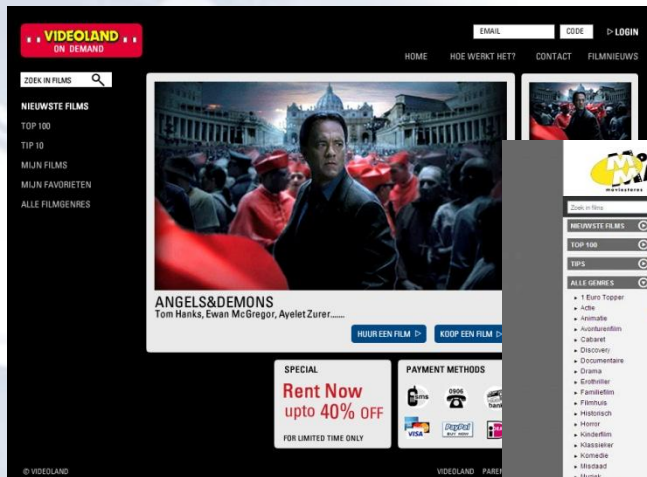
VIDEOLAND ON DEMAND

EMAIL CODE ▷LOGIN

HOME HOE WERKT HET? CONTACT FILMNIEUWS

ZOEK IN FILMS

NIEUWSTE FILMS
TOP 100
TIP 10
MIJN FILMS
MIJN FAVORIETEN
ALLE FILMGENRES

ANGELS&DEMONS
Tom Hanks, Ewan McGregor, Ayelet Zurer......

HUUR EEN FILM ▷ KOOP EEN FILM ▷

SPECIAL
Rent Now upto 40% OFF
FOR LIMITED TIME ONLY

PAYMENT METHODS
0906
VISA PayPal

© VIDEOLAND

VIDEOLAND PARE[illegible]

moviestores

Zoek in films

NIEUWSTE FILMS
TOP 100
TIPS
ALLE GENRES
1 Euro Topper
Actie
Animatie
Avonturenfilm
Cabaret
Discovery
Documentaire
Drama
Erotiriller
Familiefilm
Filmhuis
Historisch
Horror
Kinderfilm
Klassieker
Komedie
Misdaad
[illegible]